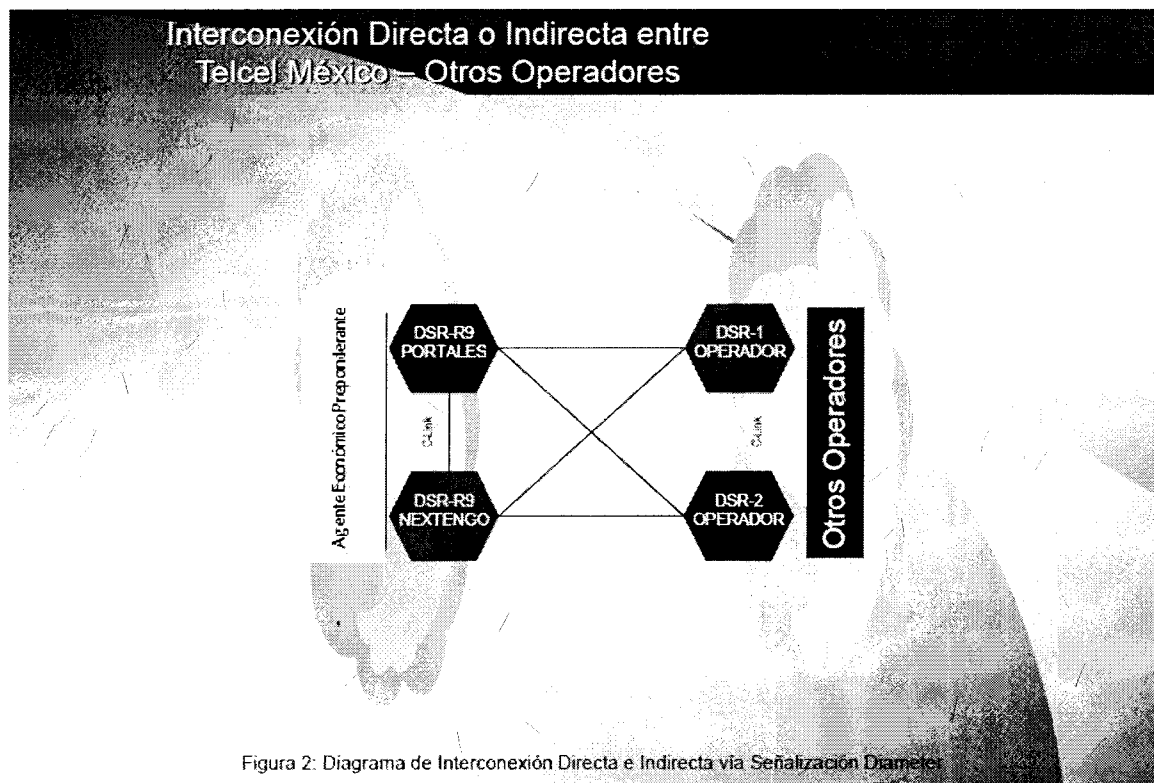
Interconexión Directa o Indirecta entre
Telcel México – Otros Operadores

Agente Económico Preponderante

DSR-R9 PORTALES

C-Link

DSR-R9 NEXTENGO

DSR-1 OPERADOR

C-Link

DSR-2 OPERADOR

Otros Operadores

Figura 2: Diagrama de Interconexión Directa e Indirecta vía Señalización Diameter